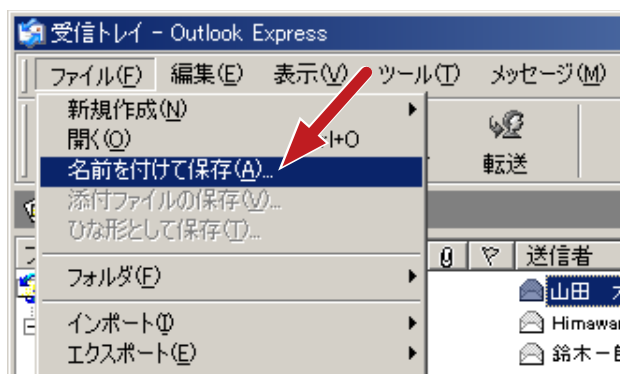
受信トレイ - Outlook Express

ファイル(F) 編集(E) 表示(V) ツール(T) メッセージ(M)

新規作成(N)
開く(O) +O
名前を付けて保存(A)...
添付ファイルの保存(V)...
ひな形として保存(T)...
フォルダ(F)
インポート(I)
エクスポート(E)

転送

送信者
山田
Himawar
鈴木一